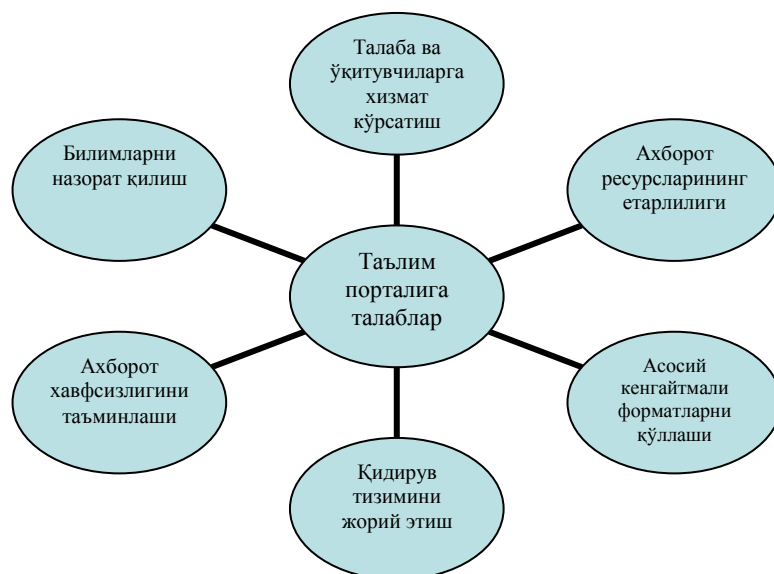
Талаба ва ўқитувчиларга хизмат кўрсатиш

Билимларни назорат қилиш

Ахборот ресурсларининг етарлилиги

Таълим порталига талаблар

Ахборот хавфсизлигини таъминлаши

Асосий кенгайтмали форматларни қўллаши

Қидирув тизимини жорий этиш